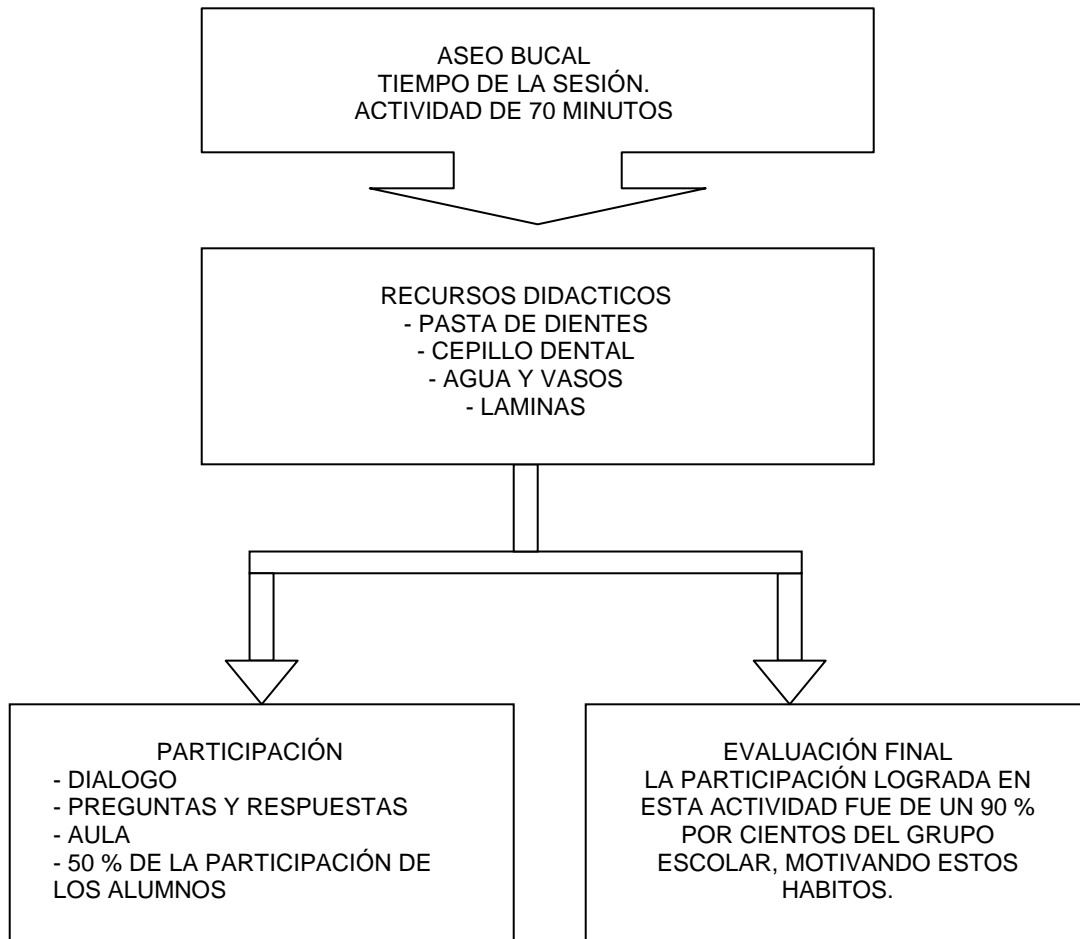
ASEO BUCAL
TIEMPO DE LA SESIÓN.
ACTIVIDAD DE 70 MINUTOS

RECURSOS DIDACTICOS
- PASTA DE DIENTES
- CEPILLO DENTAL
- AGUA Y VASOS
- LAMINAS

PARTICIPACIÓN
- DIALOGO
- PREGUNTAS Y RESPUESTAS
- AULA
- 50 % DE LA PARTICIPACIÓN DE LOS ALUMNOS

EVALUACIÓN FINAL
LA PARTICIPACIÓN LOGRADA EN ESTA ACTIVIDAD FUE DE UN 90 % POR CIENTOS DEL GRUPO ESCOLAR, MOTIVANDO ESTOS HABITOS.